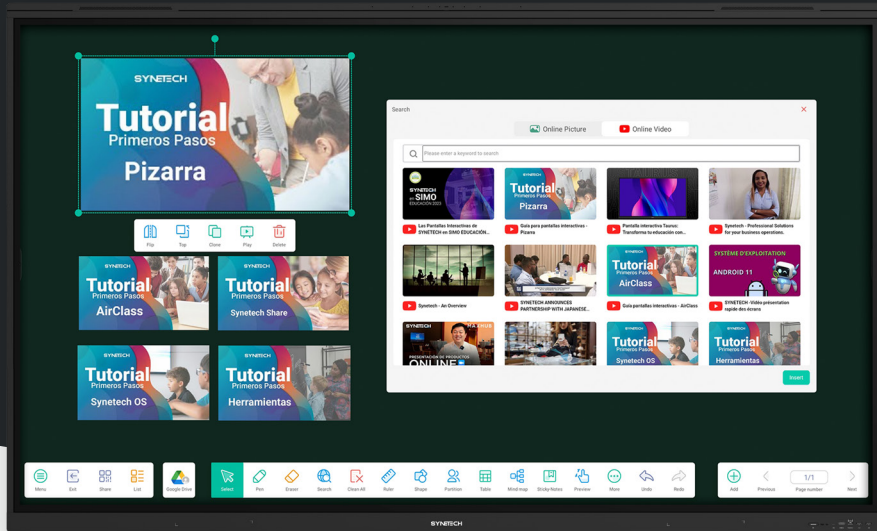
SYNETECH
Tutorial
Primeros Pasos
Pizarra

Flip
Top
Clone
Play
Delete

SYNETECH
Tutorial
Primeros Pasos
AirClass

SYNETECH
Tutorial
Primeros Pasos
Synetech Share

SYNETECH
Tutorial
Primeros Pasos
Synetech OS

SYNETECH
Tutorial
Primeros Pasos
Herramientas

Search

Online Picture
Online Video

Please enter a keyword to search

Las Pantallas Interactivas de SYNETECH en SIMO EDUCACIÓN...
Guía para pantallas interactivas - Pizarra
Pantalla interactiva Taurus: Transforma tu educación con...
Synetech - Professional Solutions for your business operations.
Synetech - An Overview
SYNETECH ANNOUNCES PARTNERSHIP WITH JAPANESE...
Guía para pantallas interactivas - AirClass
SYNETECH -Vidéo présentation rapide des écrans

SYSTÈME D'EXPLOITATION
ANDROID 11

Insert

Menu
Exit
Share
List
Google Drive
Select
Pen
Eraser
Search
Clean All
Ruler
Shape
Partition
Table
Mind map
Sticky Notes
Preview
More
Undo
Redo
Add
Previous
1/1
Page number
Next

SYNETECH